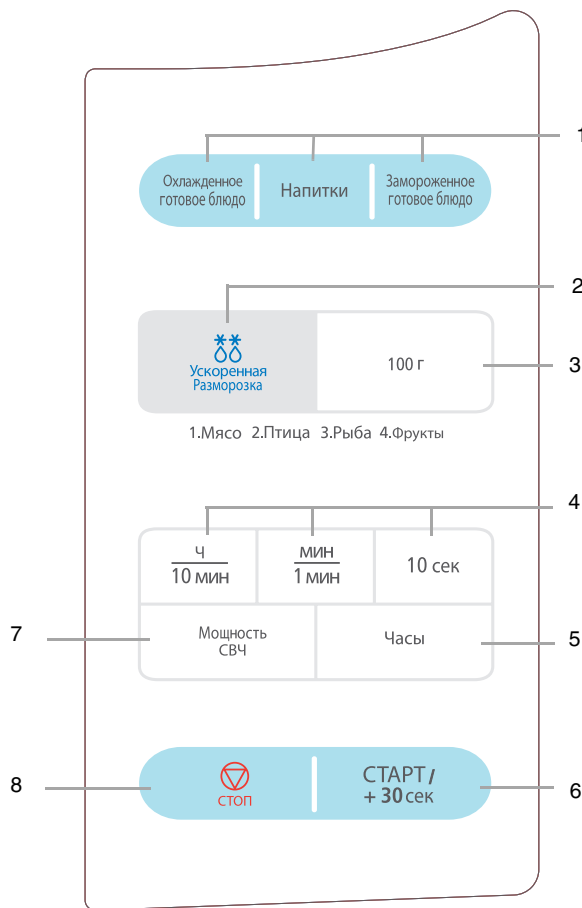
1

Охлажденное готовое блюдо

Напитки

Замороженное готовое блюдо

2

Ускоренная Разморозка

100 г

3

1.Мясо 2.Птица 3.Рыба 4.Фрукты

4

ч
10 мин

мин
1 мин

10 сек

7

Мощность СВЧ

Часы

5

8

СТОП

СТАРТ /
+ 30 сек

6